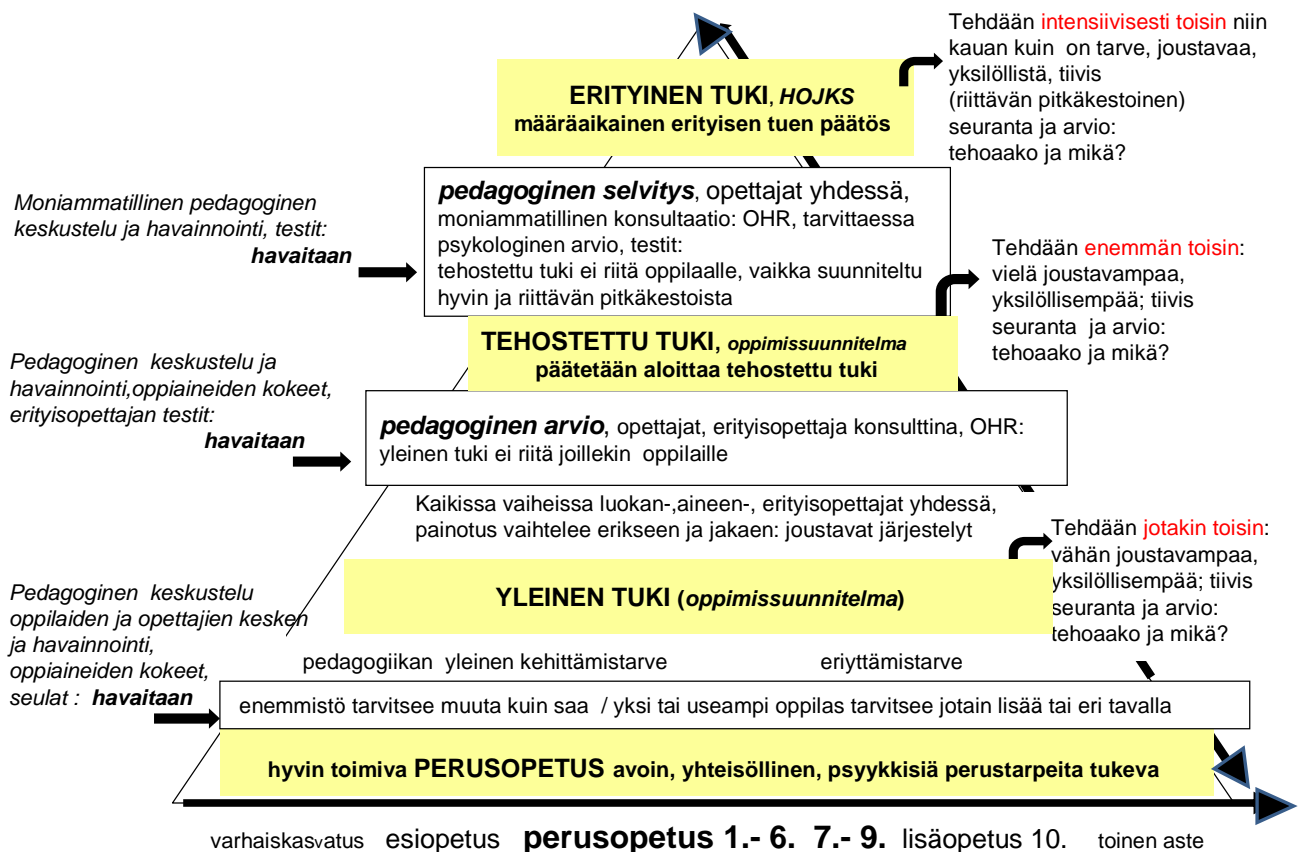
Tehdään intensiivisesti toisin niin kauan kuin on tarve, joustavaa, yksilöllistä, tiivis (riittävän pitkäkestoinen) seuranta ja arvio: tehoaako ja mikä?

ERITYINEN TUKI, HOJKS
määräaikainen erityisen tuen päätös

Moniammatillinen pedagoginen keskustelu ja havainnointi, testit: havaitaan

pedagoginen selvitys, opettajat yhdessä, moniammatillinen konsultaatio: OHR, tarvittaessa psykologinen arvio, testit: tehostettu tuki ei riitä oppilaalle, vaikka suunniteltu hyvin ja riittävän pitkäkestoista

Tehdään enemmän toisin: vielä joustavampaa, yksilöllisempää; tiivis seuranta ja arvio: tehoaako ja mikä?

TEHOSTETTU TUKI, oppimissuunnitelma
päätetään aloittaa tehostettu tuki

Pedagoginen keskustelu ja havainnointi,oppiaineiden kokeet, erityisopettajan testit: havaitaan

pedagoginen arvio, opettajat, erityisopettaja konsulttina, OHR: yleinen tuki ei riitä joillekin oppilaille

Kaikissa vaiheissa luokan-,aineen-, erityisopettajat yhdessä, painotus vaihtelee erikseen ja jakaen: joustavat järjestelyt

Tehdään jotakin toisin: vähän joustavampaa, yksilöllisempää; tiivis seuranta ja arvio: tehoaako ja mikä?

YLEINEN TUKI (oppimissuunnitelma)

Pedagoginen keskustelu oppilaiden ja opettajien kesken ja havainnointi, oppiaineiden kokeet, seulat : havaitaan

pedagogiikan yleinen kehittämistarve

eriyttämistarve

enemmistö tarvitsee muuta kuin saa / yksi tai useampi oppilas tarvitsee jotain lisää tai eri tavalla

hyvin toimiva PERUSOPETUS avoin, yhteisöllinen, psyykkisiä perustarpeita tukeva

varhaiskasvatus esiopetus perusopetus 1.- 6. 7.- 9. lisäopetus 10. toinen aste